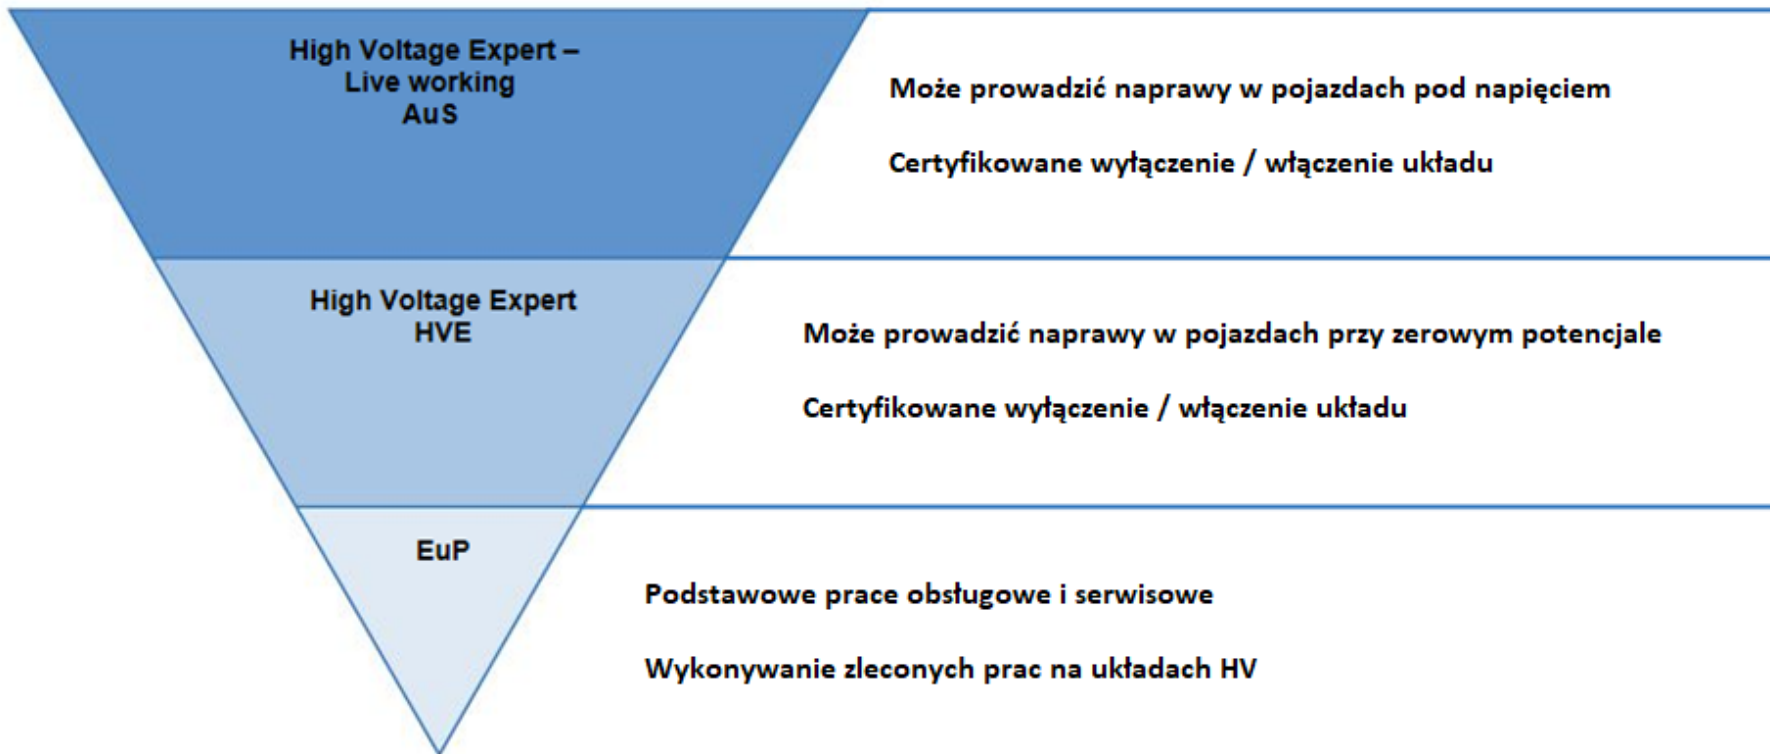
High Voltage Expert –
Live working
AuS

Może prowadzić naprawy w pojazdach pod napięciem

Certyfikowane wyłączenie / włączenie układu

High Voltage Expert
HVE

Może prowadzić naprawy w pojazdach przy zerowym potencjale

Certyfikowane wyłączenie / włączenie układu

EuP

Podstawowe prace obsługowe i serwisowe

Wykonywanie zleconych prac na układach HV